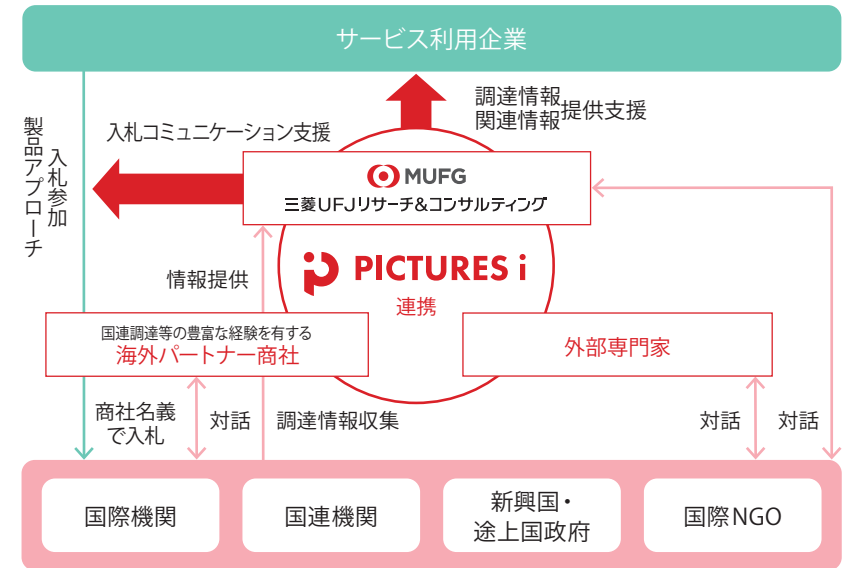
サービス利用企業

入札参加
製品アプローチ

入札コミュニケーション支援

調達情報
関連情報 提供支援

MUFG
三菱UFJリサーチ&コンサルティング

情報提供

PICTURES i
連携

国連調達等の豊富な経験を有する
海外パートナー商社

外部専門家

商社名義で入札

対話

調達情報収集

対話

対話

国際機関

国連機関

新興国・途上国政府

国際NGO